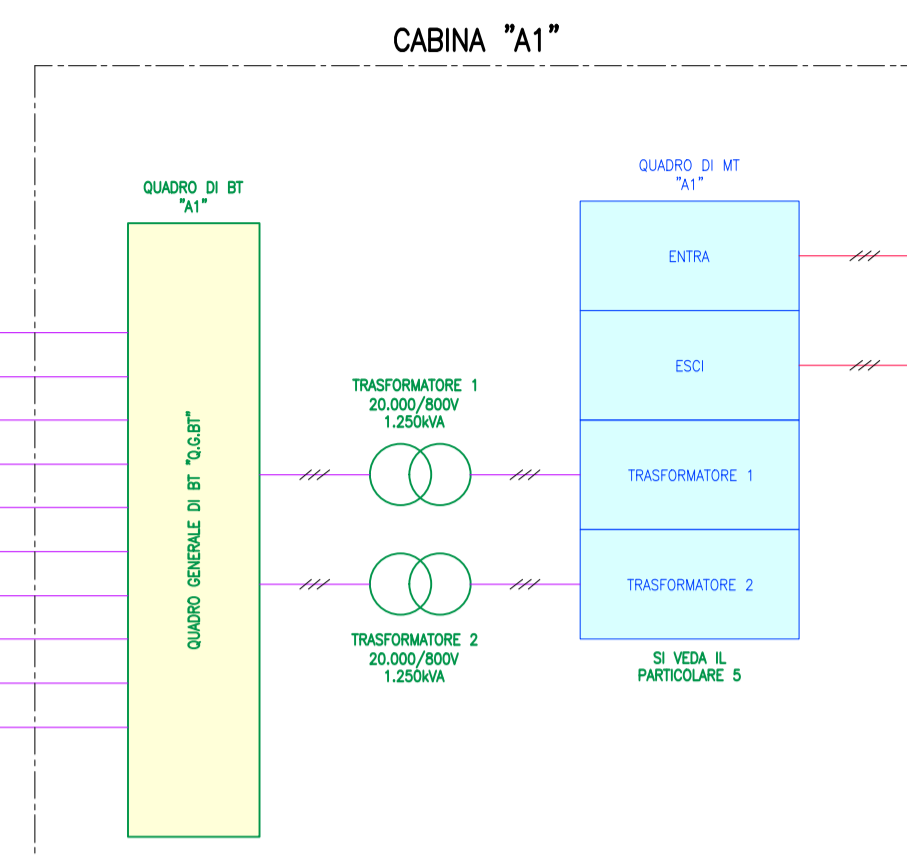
CABINA "A1"

QUADRO DI BT
"A1"

QUADRO GENERALE DI BT "Q.G.BT"

TRASFORMATORE 1
20.000/800V
1.250kVA

TRASFORMATORE 2
20.000/800V
1.250kVA

QUADRO DI MT
"A1"

ENTRA

ESCI

TRASFORMATORE 1

TRASFORMATORE 2

SI VEDA IL
PARTICOLARE 5